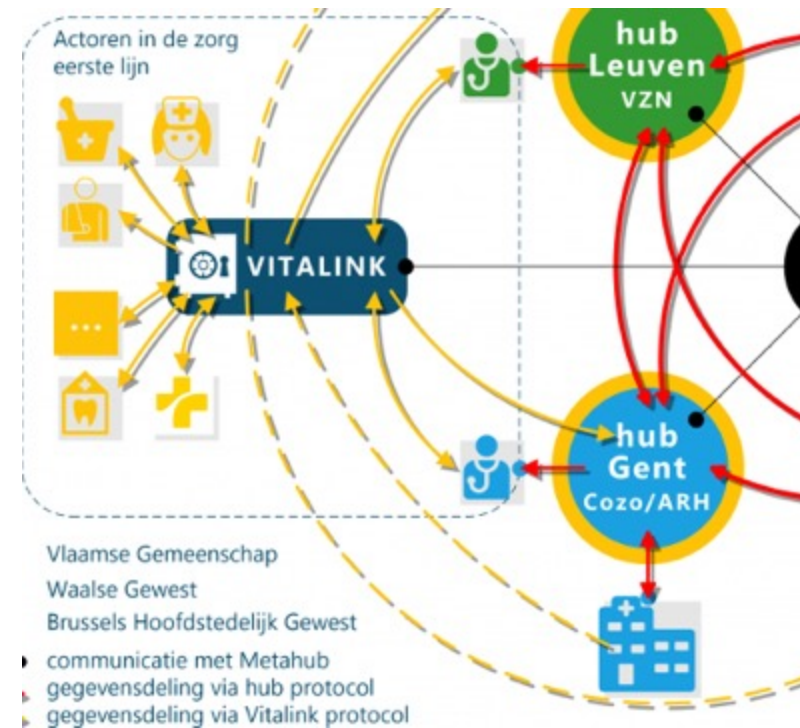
Actoren in de zorg
eerste lijn

...

VITALINK

hub
Leuven
VZN

hub
Gent
Cozo/ARH

Vlaamse Gemeenschap
Waalse Gewest
Brussels Hoofdstedelijk Gewest

communicatie met Metahub
gegevensdeling via hub protocol
gegevensdeling via Vitalink protocol